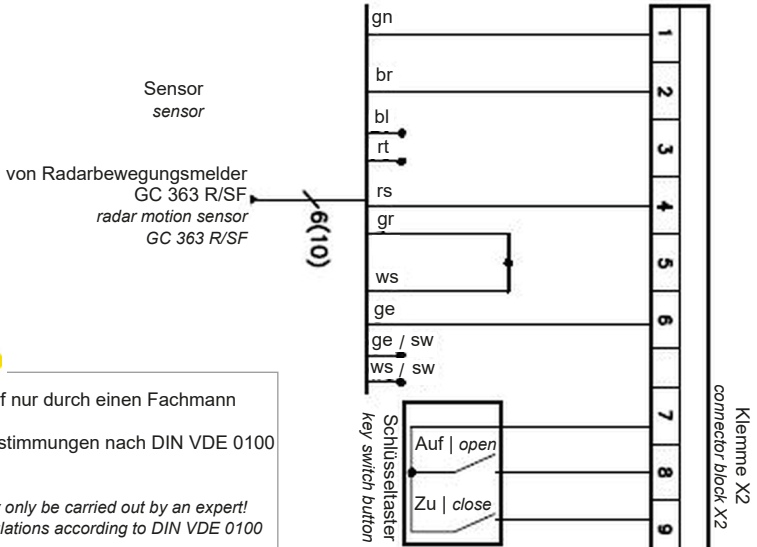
Sensor
sensor

von Radarbewegungsmelder GC 363 R/SF
radar motion sensor GC 363 R/SF

6(10)

gn
br
bl
rt
rs
gr
ws
ge
ge / sw
ws / sw

1
2
3
4
5
6
7
8
9

Klemme X2
connector block X2

Schlüsseltaster
key switch button

Auf | open
Zu | close

f nur durch einen Fachmann
stimmungen nach DIN VDE 0100

only be carried out by an expert!
lations according to DIN VDE 0100